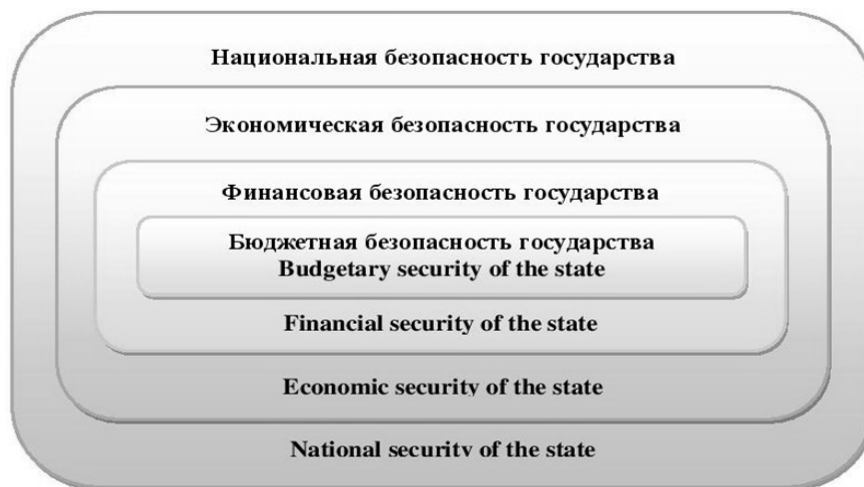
Национальная безопасность государства

Экономическая безопасность государства

Финансовая безопасность государства

Бюджетная безопасность государства
Budgetary security of the state

Financial security of the state

Economic security of the state

National security of the state